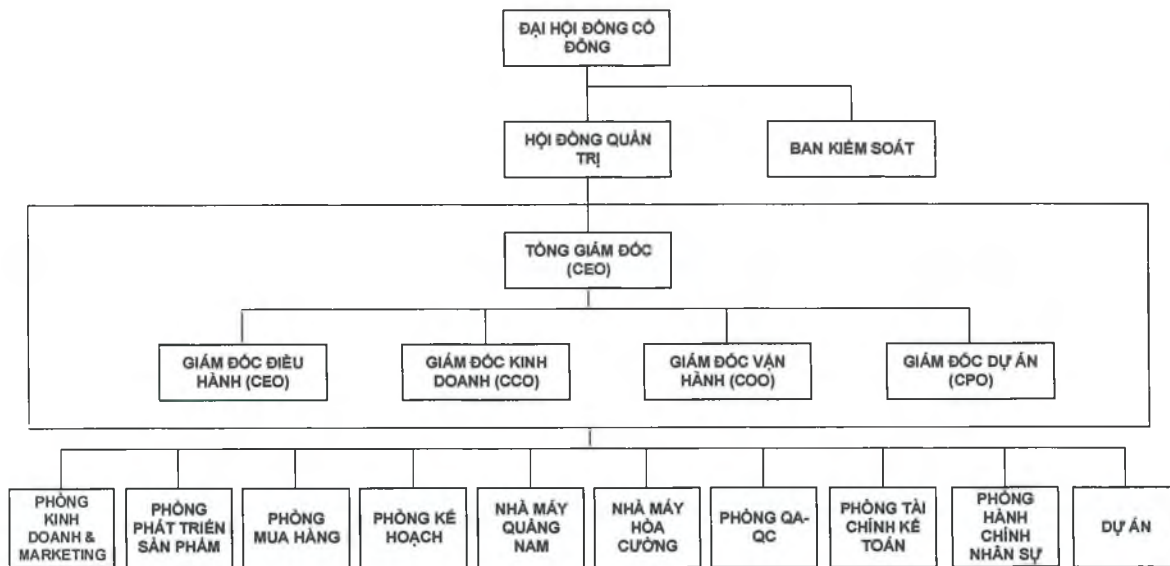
ĐẠI HỘI ĐỒNG CỔ ĐÔNG

HỘI ĐỒNG QUẢN TRỊ

BAN KIỂM SOÁT

TỔNG GIÁM ĐỐC (CEO)

GIÁM ĐỐC ĐIỀU HÀNH (CEO)

GIÁM ĐỐC KINH DOANH (CCO)

GIÁM ĐỐC VẬN HÀNH (COO)

GIÁM ĐỐC DỰ ÁN (CPO)

PHÒNG KINH DOANH & MARKETING

PHÒNG PHÁT TRIỂN SẢN PHẨM

PHÒNG MUA HÀNG

PHÒNG KẾ HOẠCH

NHÀ MÁY QUẢNG NAM

NHÀ MÁY HÒA CƯỜNG

PHÒNG QA-QC

PHÒNG TÀI CHÍNH KẾ TOÁN

PHÒNG HÀNH CHÍNH NHÂN SỰ

DỰ ÁN